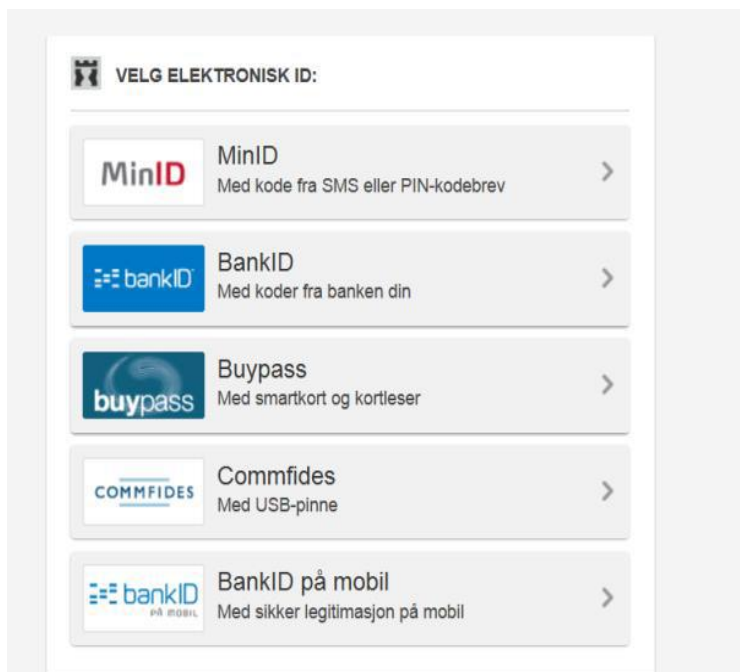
VELG ELEKTRONISK ID:

MinID
MinID
Med kode fra SMS eller PIN-kodebrev
>

bankID
BankID
Med koder fra banken din
>

buypass
Buypass
Med smartkort og kortleser
>

COMMFIDES
Commfides
Med USB-pinne
>

bankID PÅ MOBIL
BankID på mobil
Med sikker legitimasjon på mobil
>